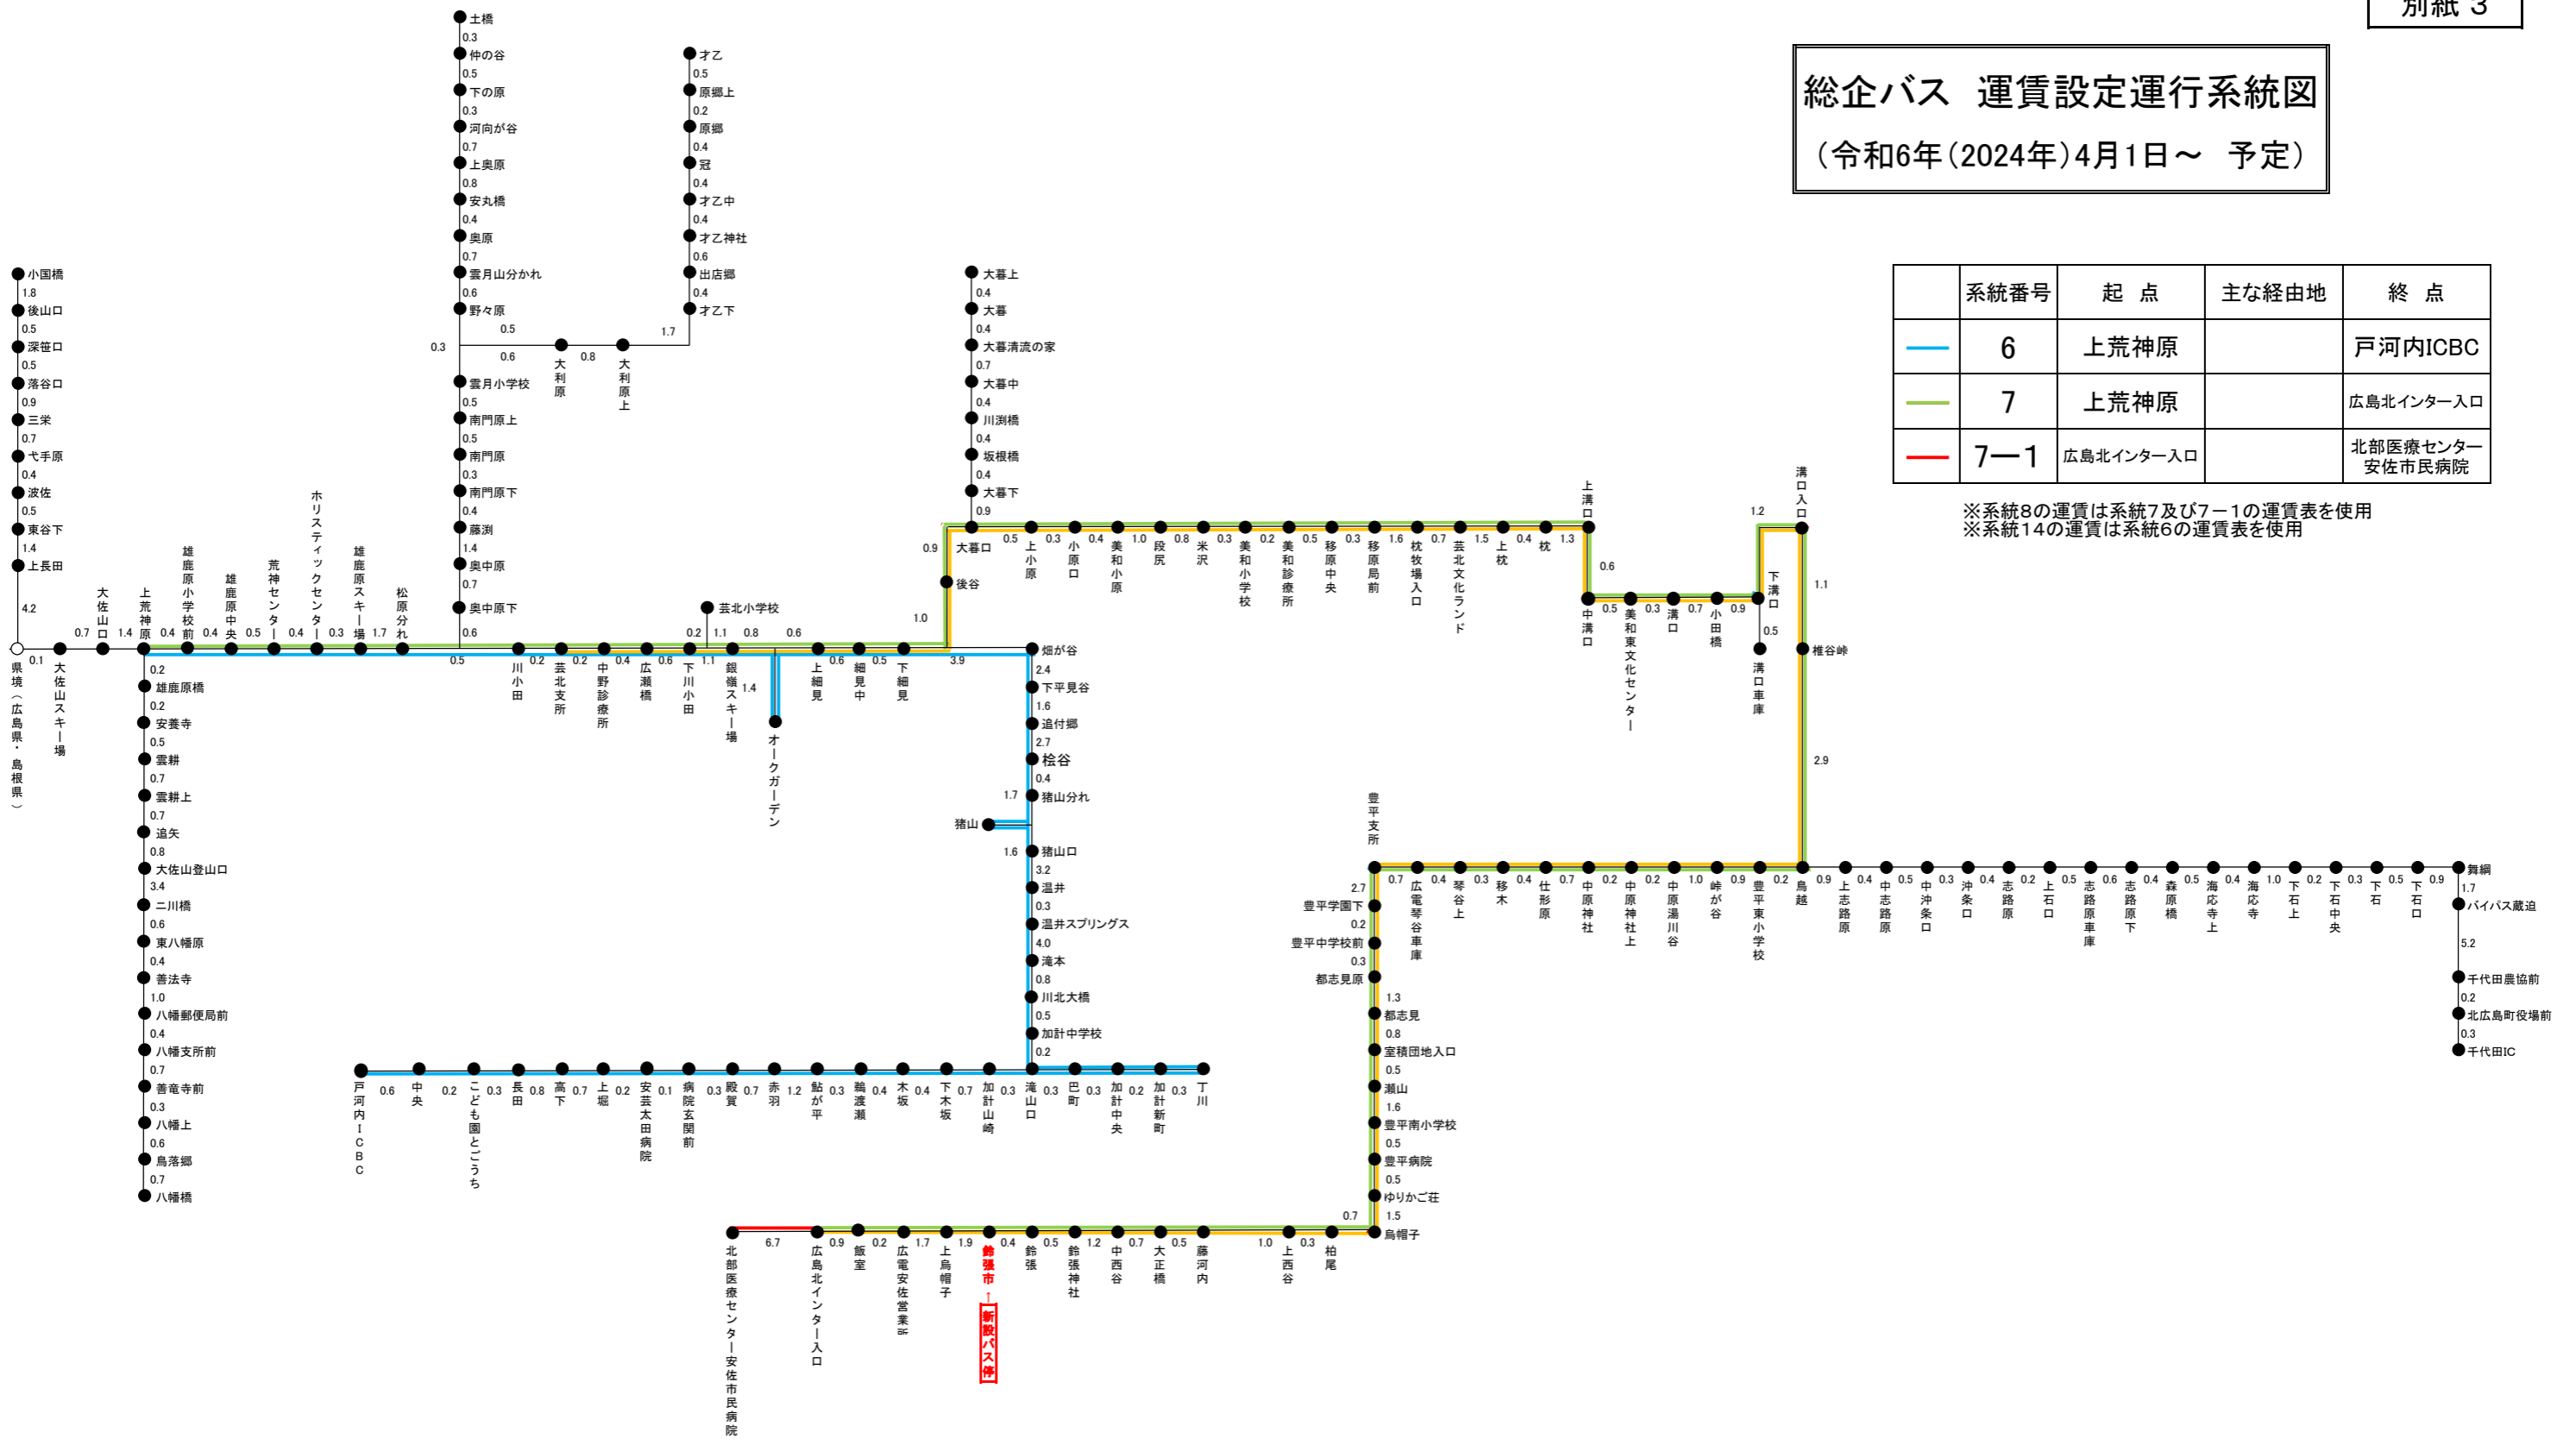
別紙 3

総企バス 運賃設定運行系統図
（令和6年（2024年）4月1日～ 予定）

| | 系統番号 | 起 点 | 主な経由地 | 終 点 |
|---|---|---|---|---|
| | 6 | 上荒神原 | | 戸河内ICBC |
| | 7 | 上荒神原 | | 広島北インター入口 |
| | 7—1 | 広島北インター入口 | | 北部医療センター安佐市民病院 |

※系統8の運賃は系統7及び7ー1の運賃表を使用
※系統14の運賃は系統6の運賃表を使用

土橋 0.3 仲の谷 0.5 下の原 0.3 河向が谷 0.7 上奥原 0.8 安丸橋 0.4 奥原 0.7 雲月山分かれ 0.6 野々原 0.3 雲月小学校 0.5 南門原上 0.5 南門原 0.3 南門原下 0.4 藤渕 1.4 奥中原 0.7 奥中原下 0.6

0.5 0.6 大利原 0.8 大利原上 1.7

才乙 0.5 原郷上 0.2 原郷 0.4 冠 0.4 才乙中 0.4 才乙神社 0.6 出店郷 0.4 才乙下

小国橋 1.8 後山口 0.5 深笹口 0.5 落谷口 0.9 三栄 0.7 弋手原 0.4 波佐 0.5 東谷下 1.4 上長田 4.2

県境（広島県・島根県） 0.1 大佐山スキー場 0.7 大佐山口 1.4 上荒神原 0.4 雄鹿原小学校前 0.4 雄鹿原中央 0.5 荒神センター 0.4 ホリスティックセンター 0.3 雄鹿原スキー場 1.7 松原分れ 0.5 川小田 0.2 芸北支所 0.2 中野診療所 0.4 広瀬橋 0.6 下川小田 1.1 銀嶺スキー場 1.4 オークガーデン 0.6 上細見 0.6 細見中 0.5 下細見 3.9

芸北小学校 0.2 1.1 0.8 0.6 1.0

0.2 雄鹿原橋 0.2 安養寺 0.5 雲耕 0.7 雲耕上 0.7 追矢 0.8 大佐山登山口 3.4 二川橋 0.6 東八幡原 0.4 善法寺 1.0 八幡郵便局前 0.4 八幡支所前 0.7 善竜寺前 0.3 八幡上 0.6 鳥落郷 0.7 八幡橋

大暮上 0.4 大暮 0.4 大暮清流の家 0.7 大暮中 0.4 川渕橋 0.4 坂根橋 0.4 大暮下 0.9

0.9 大暮口 後谷 0.5 上小原 0.3 小原口 0.4 美和小原 1.0 段尻 0.8 米沢 0.3 美和小学校 0.2 美和診療所 0.5 移原中央 0.3 移原局前 1.6 枕牧場入口 0.7 芸北文化ランド 1.5 上枕 0.4 枕 1.3 上溝口 0.6 中溝口 0.5 美和東文化センター 0.3 溝口 0.7 小田橋 0.9 下溝口 0.5 溝口車庫 1.2 溝口入口 1.1 椎谷峠 2.9

畑が谷 2.4 下平見谷 1.6 追付郷 2.7 桧谷 0.4 猪山分れ 1.7 猪山 1.6 猪山口 3.2 温井 0.3 温井スプリングス 4.0 滝本 0.8 川北大橋 0.5 加計中学校 0.2

戸河内ICBC 0.6 中央 0.2 こども園とごうち 0.3 長田 0.8 高下 0.7 上堀 0.2 安芸太田病院 0.1 病院玄関前 0.3 殿賀 0.7 赤羽 1.2 鮎が平 0.3 鵜渡瀬 0.4 木坂 0.4 下木坂 0.7 加計山崎 0.3 滝山口 0.3 巴町 0.3 加計中央 0.2 加計新町 0.3 丁川

豊平支所 0.7 広電琴谷車庫 0.4 琴谷上 0.3 移木 0.4 仕形原 0.7 中原神社 0.2 中原神社上 0.2 中原湯川谷 1.0 峠が谷 0.9 豊平東小学校 0.2 鳥越 0.9 上志路原 0.4 中志路原 0.5 中沖条口 0.3 沖条口 0.4 志路原 0.2 上石口 0.5 志路原車庫 0.6 志路原下 0.4 森原橋 0.5 海応寺上 0.4 海応寺 1.0 下石上 0.2 下石中央 0.3 下石 0.5 下石口 0.9 舞綱 1.7 バイパス蔵迫 5.2 千代田農協前 0.2 北広島町役場前 0.3 千代田IC

2.7 豊平学園下 0.2 豊平中学校前 0.3 都志見原 1.3 都志見 0.8 室積団地入口 0.5 瀬山 1.6 豊平南小学校 0.5 豊平病院 0.5 ゆりかご荘 1.5 烏帽子 0.7

北部医療センター安佐市民病院 6.7 広島北インター入口 0.9 飯室 0.2 広電安佐営業所 1.7 上烏帽子 1.9 鈴張市↑新設バス停 0.4 鈴張 0.5 鈴張神社 1.2 中西谷 0.7 大正橋 0.5 藤河内 1.0 上西谷 0.3 柏尾